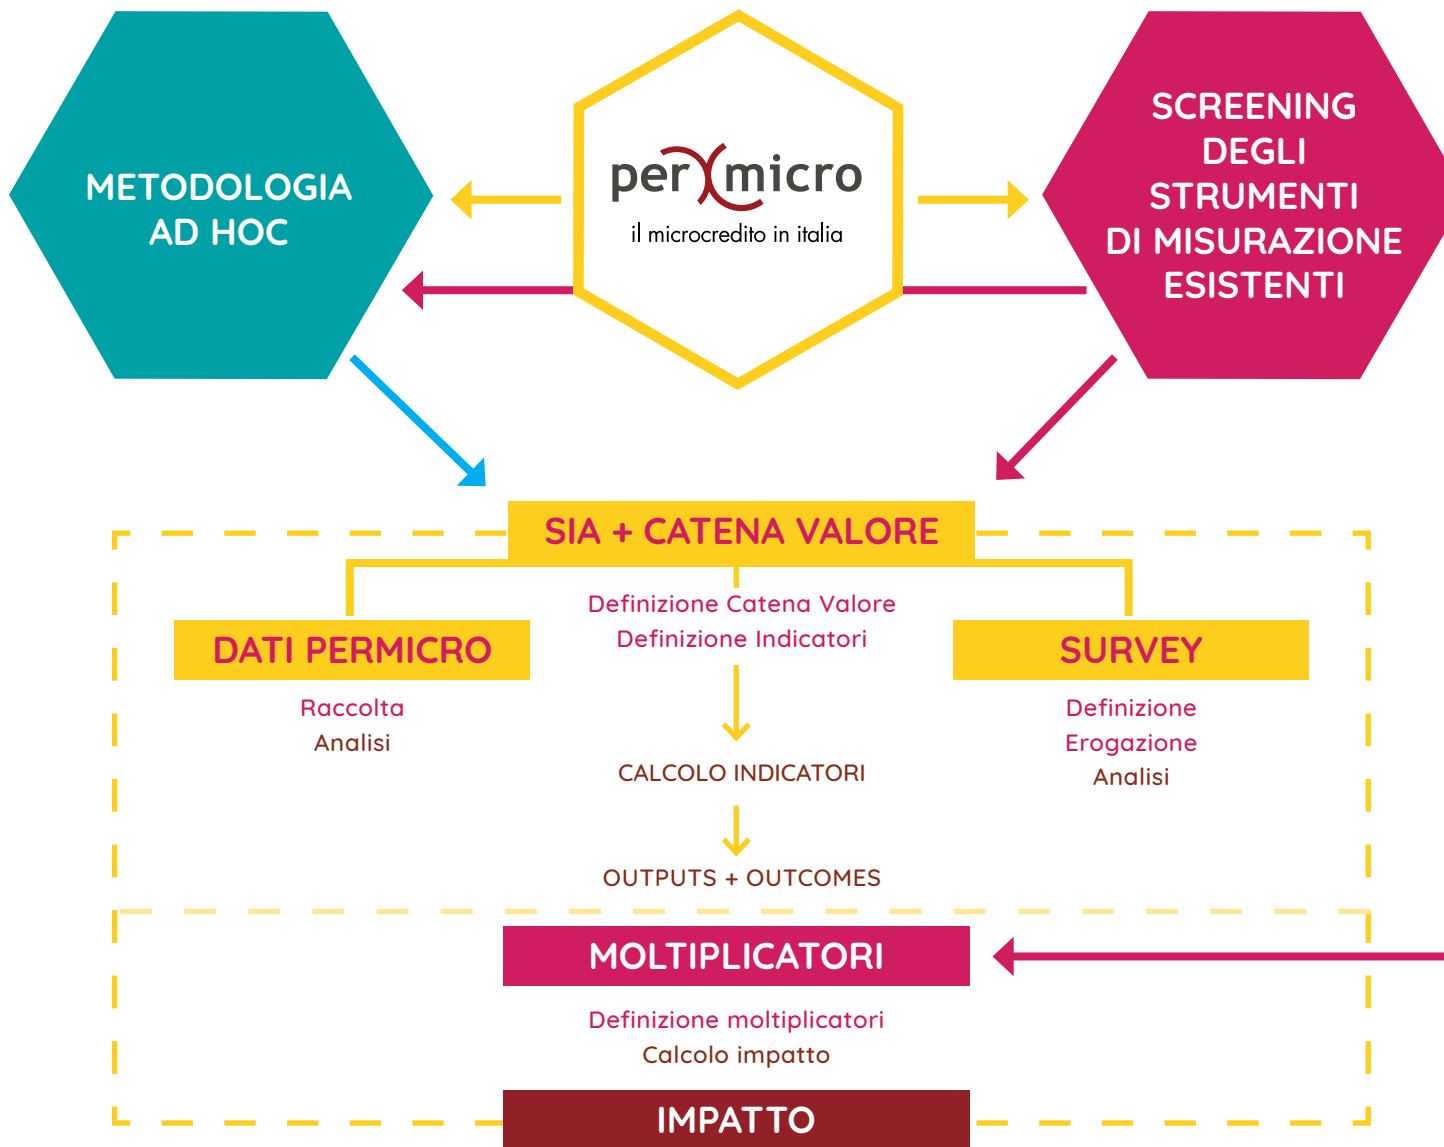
METODOLOGIA AD HOC

per micro
il microcredito in italia

SCREENING DEGLI STRUMENTI DI MISURAZIONE ESISTENTI

SIA + CATENA VALORE

DATI PERMICRO
Raccolta
Analisi

Definizione Catena Valore
Definizione Indicatori

CALCOLO INDICATORI

OUTPUTS + OUTCOMES

SURVEY
Definizione
Erogazione
Analisi

MOLTIPLICATORI
Definizione moltiplicatori
Calcolo impatto

IMPATTO